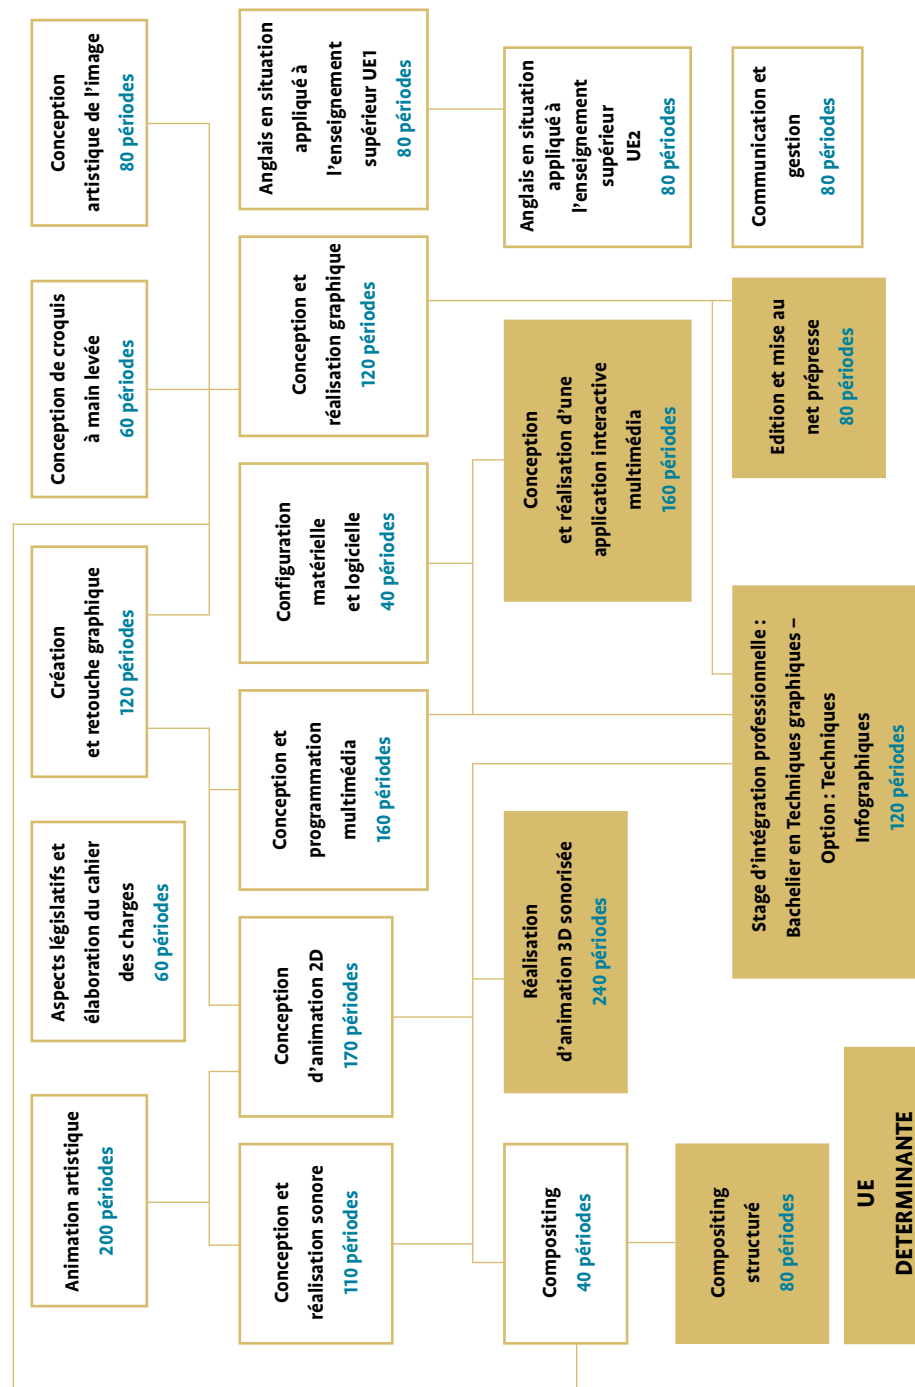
Conception artistique de l'image
80 périodes

Conception de croquis à main levée
60 périodes

Création et retouche graphique
120 périodes

Aspects législatifs et élaboration du cahier des charges
60 périodes

Animation artistique
200 périodes

Anglais en situation appliqué à l'enseignement supérieur UE1
80 périodes

Conception et réalisation graphique
120 périodes

Configuration matérielle et logicielle
40 périodes

Conception et programmation multimédia
160 périodes

Conception d'animation 2D
170 périodes

Conception et réalisation sonore
110 périodes

Anglais en situation appliqué à l'enseignement supérieur UE2
80 périodes

Conception et réalisation d'une application interactive multimédia
160 périodes

Réalisation d'animation 3D sonorisée
240 périodes

Compositing
40 périodes

Communication et gestion
80 périodes

Edition et mise au net prépresse
80 périodes

Stage d'intégration professionnelle : Bachelier en Techniques graphiques – Option : Techniques Infographiques
120 périodes

Compositing structuré
80 périodes

UE DETERMINANTE